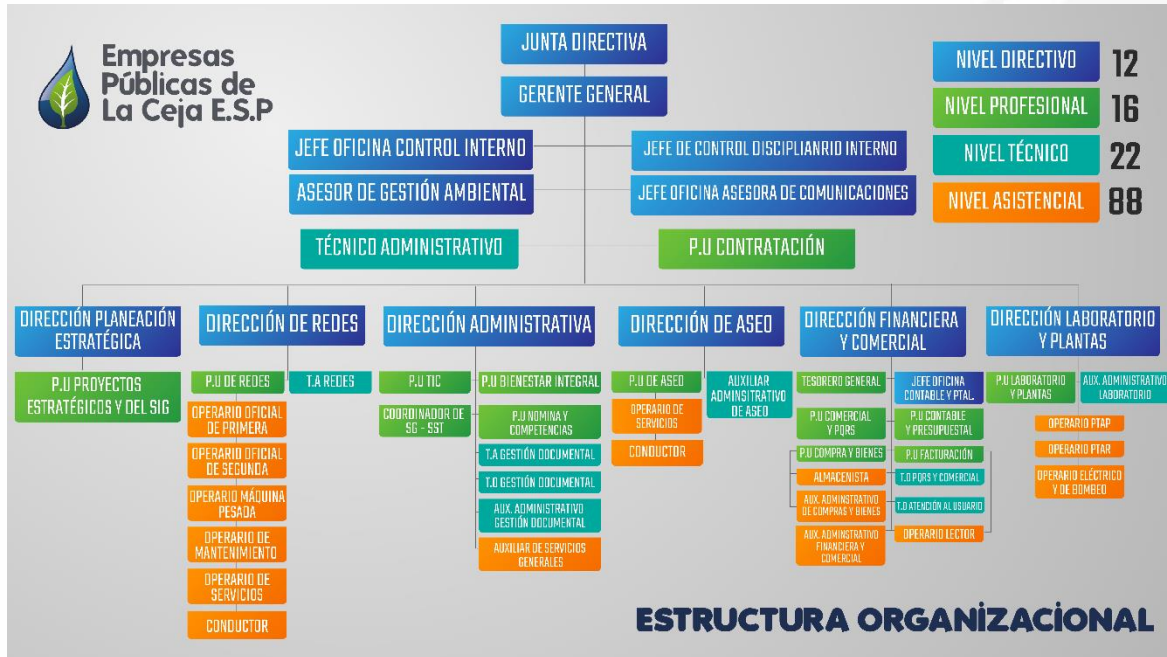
Empresas Públicas de La Ceja E.S.P

JUNTA DIRECTIVA

GERENTE GENERAL

JEFE OFICINA CONTROL INTERNO

JEFE DE CONTROL DISCIPLIANRIO INTERNO

ASESOR DE GESTIÓN AMBIENTAL

JEFE OFICINA ASESORA DE COMUNICACIONES

TÉCNICO ADMINISTRATIVO

P.U CONTRATACIÓN

NIVEL DIRECTIVO 12

NIVEL PROFESIONAL 16

NIVEL TÉCNICO 22

NIVEL ASISTENCIAL 88

DIRECCIÓN PLANEACIÓN ESTRATÉGICA

P.U PROYECTOS ESTRATÉGICOS Y DEL SIG

DIRECCIÓN DE REDES

P.U DE REDES

T.A REDES

OPERARIO OFICIAL DE PRIMERA

OPERARIO OFICIAL DE SEGUNDA

OPERARIO MÁQUINA PESADA

OPERARIO DE MANTENIMIENTO

OPERARIO DE SERVICIOS

CONDUCTOR

DIRECCIÓN ADMINISTRATIVA

P.U TIC

P.U BIENESTAR INTEGRAL

COORDINADOR DE SG - SST

P.U NOMINA Y COMPETENCIAS

T.A GESTIÓN DOCUMENTAL

T.O GESTIÓN DOCUMENTAL

AUX. ADMINISTRATIVO GESTIÓN DOCUMENTAL

AUXILIAR DE SERVICIOS GENERALES

DIRECCIÓN DE ASEO

P.U DE ASEO

AUXILIAR ADMINSITRATIVO DE ASEO

OPERARIO DE SERVICIOS

CONDUCTOR

DIRECCIÓN FINANCIERA Y COMERCIAL

TESORERO GENERAL

JEFE OFICINA CONTABLE Y PTAL.

P.U COMERCIAL Y PQRS

P.U CONTABLE Y PRESUPUESTAL

P.U COMPRA Y BIENES

P.U FACTURACIÓN

ALMACENISTA

T.O PQRS Y COMERCIAL

AUX. ADMINSTRATIVO DE COMPRAS Y BIENES

T.O ATENCIÓN AL USUARIO

AUX. ADMINSTRATIVO FINANCIERA Y COMERCIAL

OPERARIO LECTOR

DIRECCIÓN LABORATORIO Y PLANTAS

P.U LABORATORIO Y PLANTAS

AUX. ADMINISTRATIVO LABORATORIO

OPERARIO PTAP

OPERARIO PTAR

OPERARIO ELÉCTRICO Y DE BOMBEO

ESTRUCTURA ORGANIZACIONAL